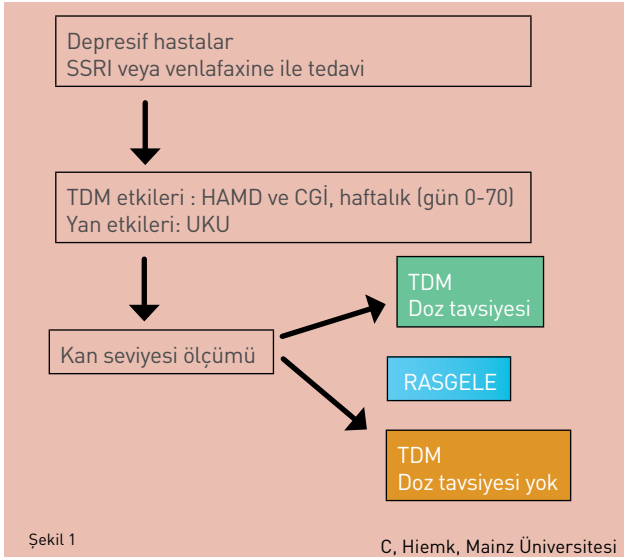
Depresif hastalar
SSRI veya venlafaxine ile tedavi

TDM etkileri : HAMD ve CGİ, haftalık (gün 0-70)
Yan etkileri: UKU

Kan seviyesi ölçümü

TDM
Doz tavsiyesi

RASGELE

TDM
Doz tavsiyesi yok

Şekil 1

C, Hiemk, Mainz Üniversitesi